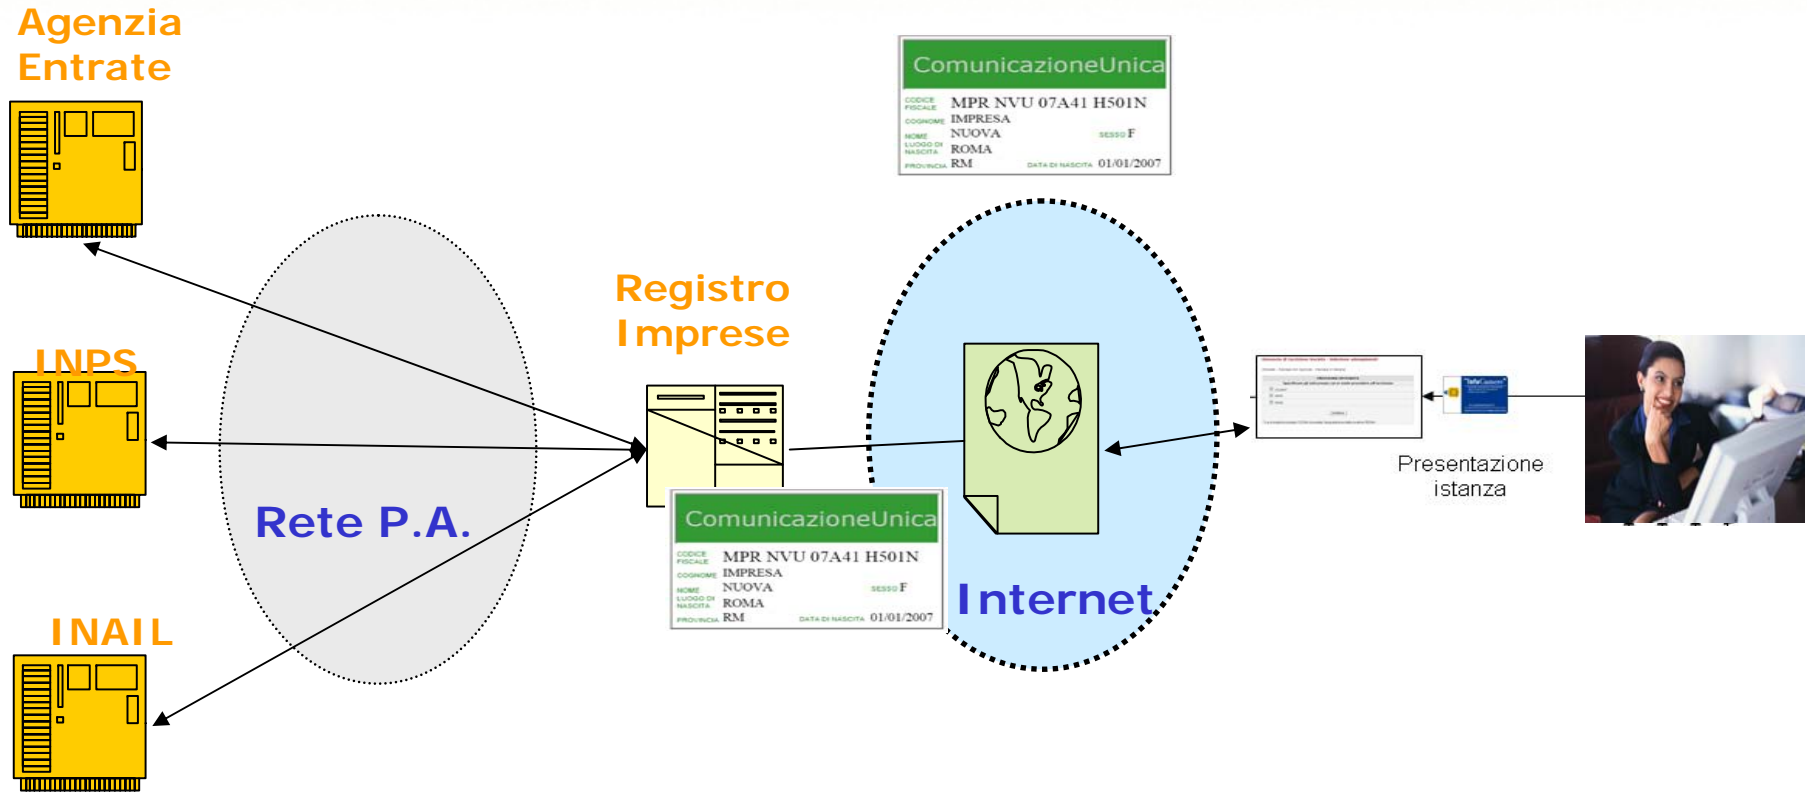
Agenzia Entrate

ComunicazioneUnica
CODICE FISCALE MPR NVU 07A41 H501N
COGNOME IMPRESA
NOME NUOVA SESSO F
LUOGO DI NASCITA ROMA
PROVINCIA RM DATA DI NASCITA 01/01/2007

Registro Imprese

INPS

Rete P.A.

Presentazione istanza

INAIL

ComunicazioneUnica
CODICE FISCALE MPR NVU 07A41 H501N
COGNOME IMPRESA
NOME NUOVA SESSO F
LUOGO DI NASCITA ROMA
PROVINCIA RM DATA DI NASCITA 01/01/2007

Internet